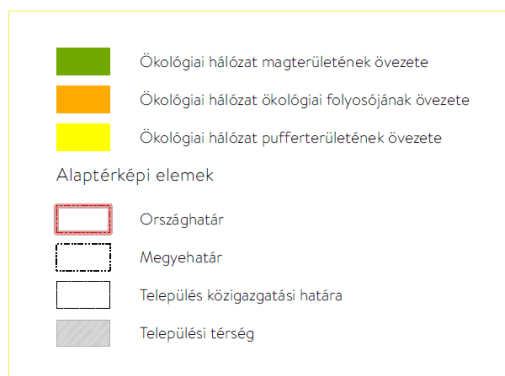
Ökológiai hálózat magterületének övezete

Ökológiai hálózat ökológiai folyosójának övezete

Ökológiai hálózat pufferterületének övezete

Alaptérképi elemek

Országhatár

Megyehatár

Település közigazgatási határa

Települési térség